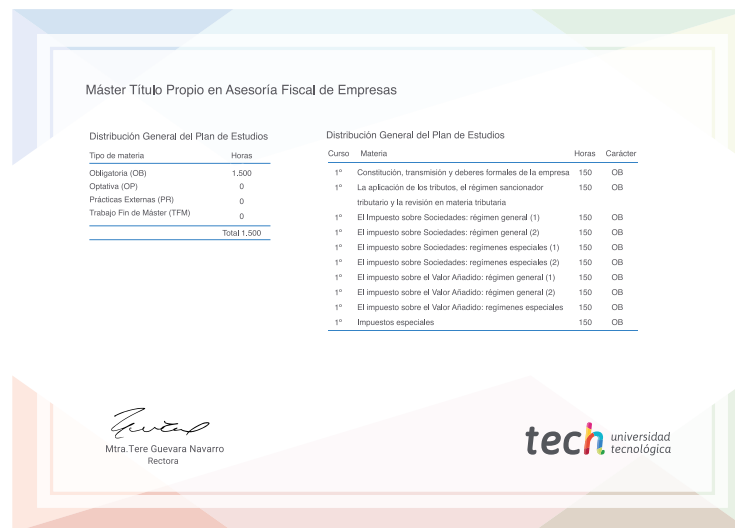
Máster Título Propio en Asesoría Fiscal de Empresas

Distribución General del Plan de Estudios

| Tipo de materia | Horas |
|---|---|
| Obligatoria (OB) | 1.500 |
| Optativa (OP) | 0 |
| Prácticas Externas (PR) | 0 |
| Trabajo Fin de Máster (TFM) | 0 |
| | Total 1.500 |

Distribución General del Plan de Estudios

| Curso | Materia | Horas | Carácter |
|---|---|---|---|
| 1º | Constitución, transmisión y deberes formales de la empresa | 150 | OB |
| 1º | La aplicación de los tributos, el régimen sancionador tributario y la revisión en materia tributaria | 150 | OB |
| 1º | El Impuesto sobre Sociedades: régimen general (1) | 150 | OB |
| 1º | El impuesto sobre Sociedades: régimen general (2) | 150 | OB |
| 1º | El impuesto sobre Sociedades: regímenes especiales (1) | 150 | OB |
| 1º | El impuesto sobre Sociedades: regímenes especiales (2) | 150 | OB |
| 1º | El impuesto sobre el Valor Añadido: régimen general (1) | 150 | OB |
| 1º | El impuesto sobre el Valor Añadido: régimen general (2) | 150 | OB |
| 1º | El impuesto sobre el Valor Añadido: regímenes especiales | 150 | OB |
| 1º | Impuestos especiales | 150 | OB |

Mtra.Tere Guevara Navarro
Rectora

tech universidad tecnológica